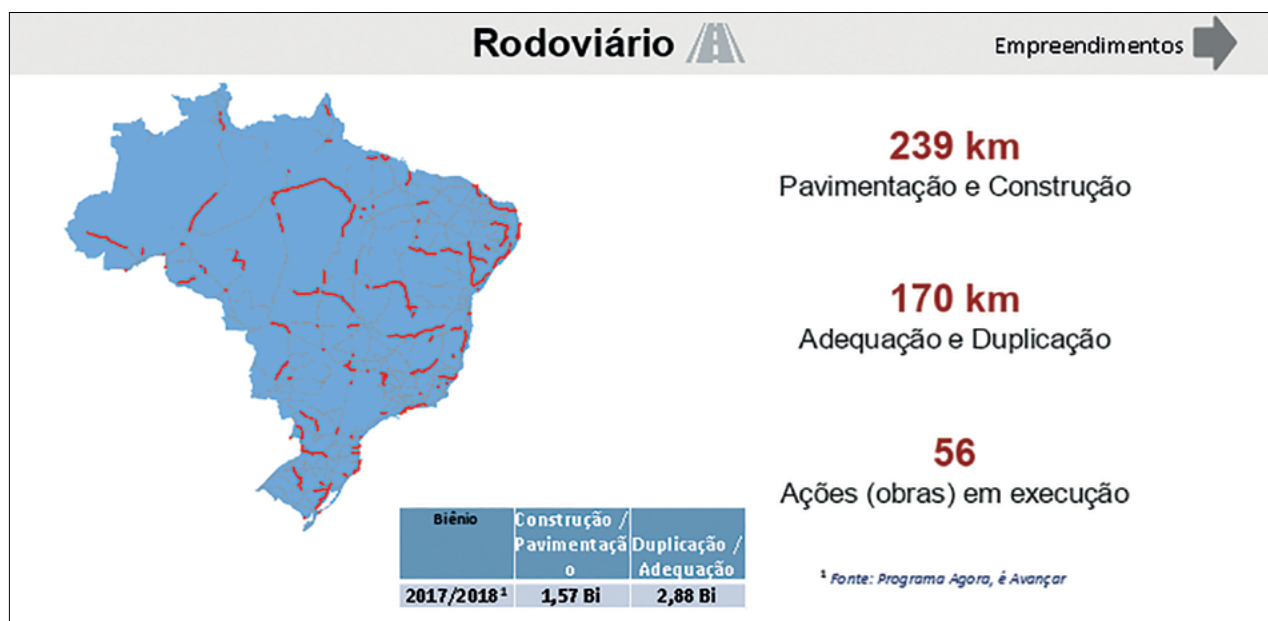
Rodoviário

Empreendimentos

239 km
Pavimentação e Construção

170 km
Adequação e Duplicação

56
Ações (obras) em execução

| Biênio | Construção / Pavimentação | Duplicação / Adequação |
|---|---|---|
| 2017/2018¹ | 1,57 Bi | 2,88 Bi |

¹ Fonte: Programa Agora, é Avançar